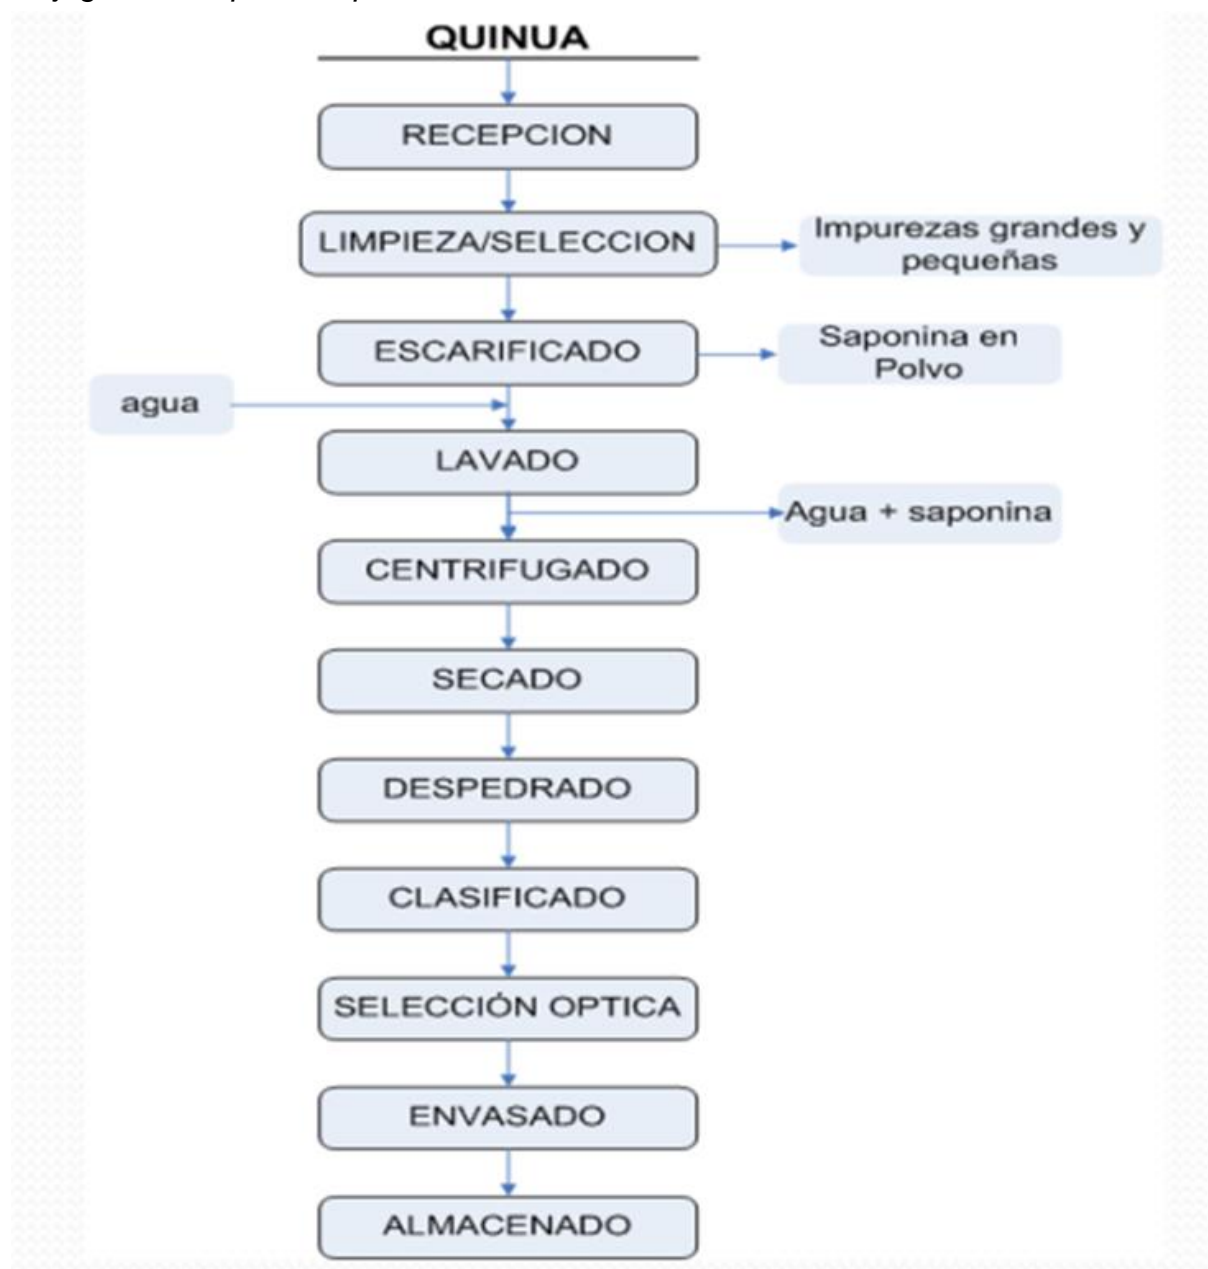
QUINUA

RECEPCION

LIMPIEZA/SELECCION

Impurezas grandes y pequeñas

ESCARIFICADO

Saponina en Polvo

agua

LAVADO

Agua + saponina

CENTRIFUGADO

SECADO

DESPEDRADO

CLASIFICADO

SELECCIÓN OPTICA

ENVASADO

ALMACENADO